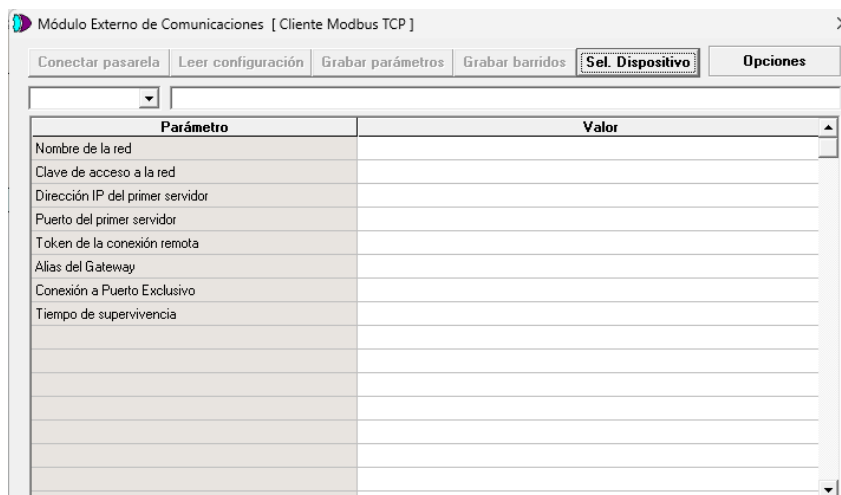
Módulo Externo de Comunicaciones [ Cliente Modbus TCP ]

Conectar pasarela | Leer configuración | Grabar parámetros | Grabar barridos | Sel. Dispositivo | Opciones

| Parámetro | Valor |
|---|---|
| Nombre de la red | |
| Clave de acceso a la red | |
| Dirección IP del primer servidor | |
| Puerto del primer servidor | |
| Token de la conexión remota | |
| Alias del Gateway | |
| Conexión a Puerto Exclusivo | |
| Tiempo de supervivencia | |